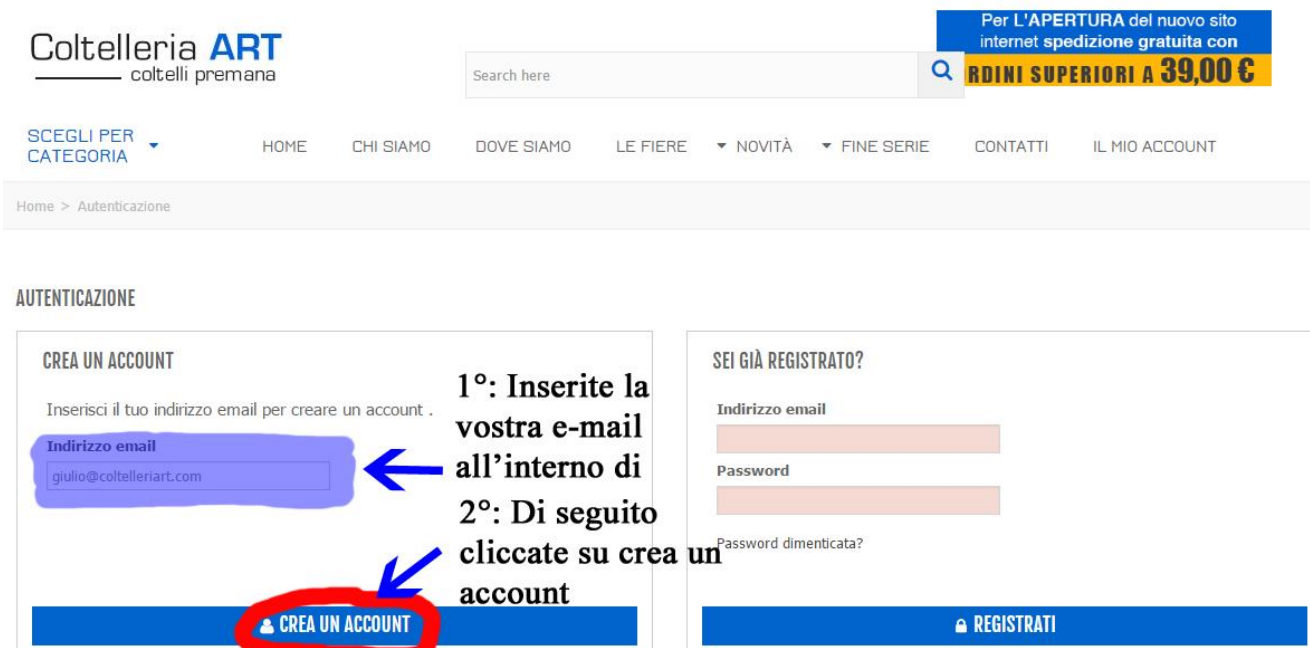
Coltelleria ART
coltelli premana

Search here

Per L'APERTURA del nuovo sito internet spedizione gratuita con RDINI SUPERIORI A 39,00 €

SCEGLI PER CATEGORIA
HOME
CHI SIAMO
DOVE SIAMO
LE FIERE
NOVITÀ
FINE SERIE
CONTATTI
IL MIO ACCOUNT

Home > Autenticazione

AUTENTICAZIONE

CREA UN ACCOUNT

Inserisci il tuo indirizzo email per creare un account .

Indirizzo email
giulio@coltelleriart.com

1°: Inserite la vostra e-mail all'interno di

2°: Di seguito cliccate su crea un account

CREA UN ACCOUNT

SEI GIÀ REGISTRATO?

Indirizzo email

Password

Password dimenticata?

REGISTRATI